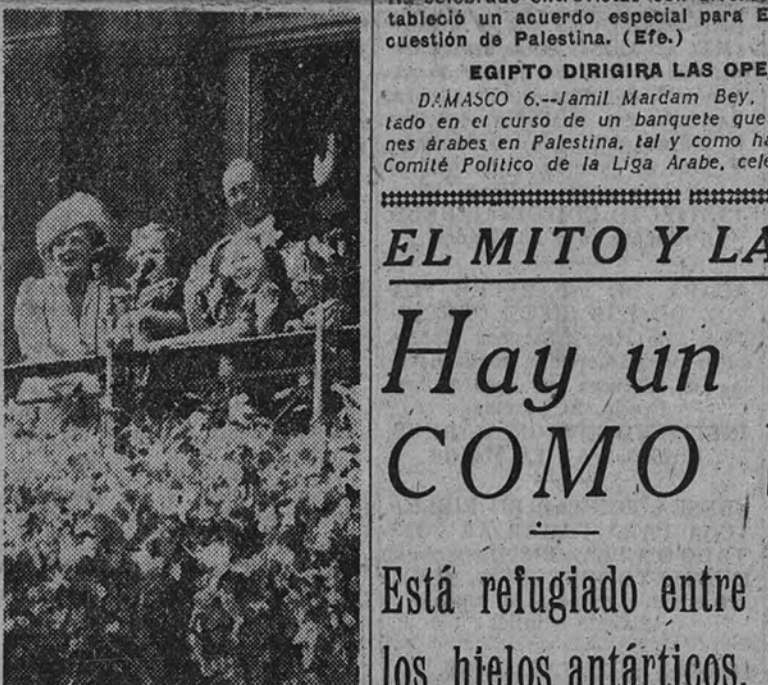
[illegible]
tableció un acuerdo especial para E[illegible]
cuestión de Palestina. (Efe.)

EGIPTO DIRIGIRA LAS OPE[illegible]

DAMASCO 6.--Jamil Mardam Bey, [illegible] tado en el curso de un banquete que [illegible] nes árabes en Palestina, tal y como ha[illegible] Comité Político de la Liga Arabe, cele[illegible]

EL MITO Y LA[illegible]

Hay un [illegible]
COMO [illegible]

Está refugiado entre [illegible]
los hielos antárticos, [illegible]